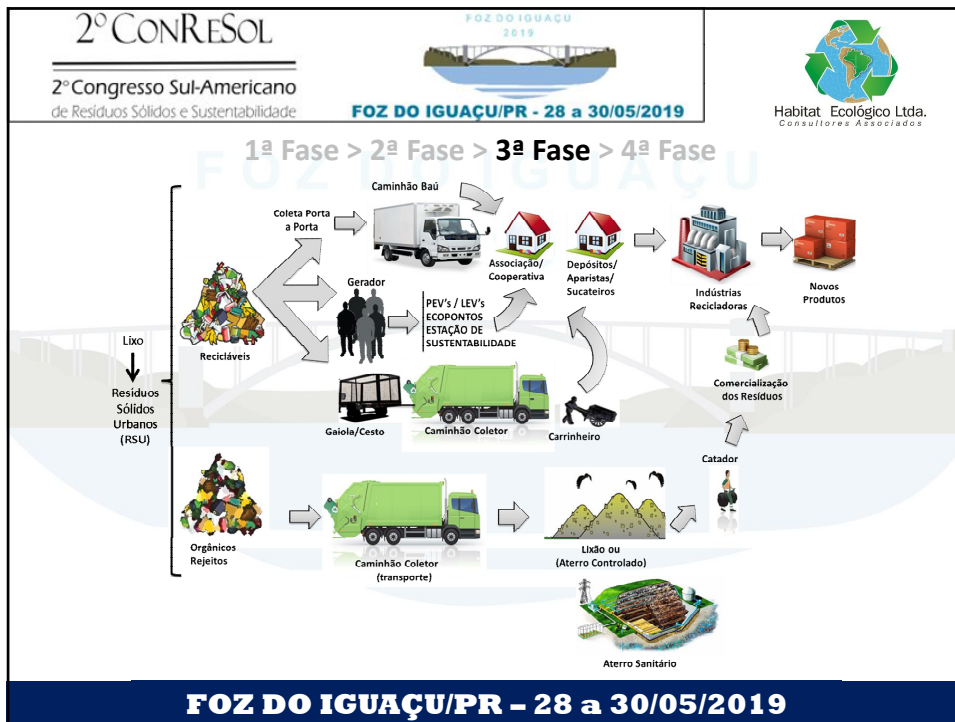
2º ConReSol
2º Congresso Sul-Americano
de Resíduos Sólidos e Sustentabilidade

FOZ DO IGUAÇU
2019

FOZ DO IGUAÇU/PR - 28 a 30/05/2019

Habitat Ecológico Ltda.
Consultores Associados

1ª Fase > 2ª Fase > 3ª Fase > 4ª Fase

Caminhão Baú

Coleta Porta a Porta

Associação/ Cooperativa

Depósitos/ Aparistas/ Sucateiros

Indústrias Recicladoras

Novos Produtos

Gerador

PEV's / LEV's
ECOPONTOS
ESTAÇÃO DE SUSTENTABILIDADE

Recicláveis

Lixo

Resíduos Sólidos Urbanos (RSU)

Gaiola/Cesto

Caminhão Coletor

Carrinheiro

Comercialização dos Resíduos

Catador

Orgânicos Rejeitos

Caminhão Coletor (transporte)

Lixão ou (Aterro Controlado)

Aterro Sanitário

FOZ DO IGUAÇU/PR – 28 a 30/05/2019